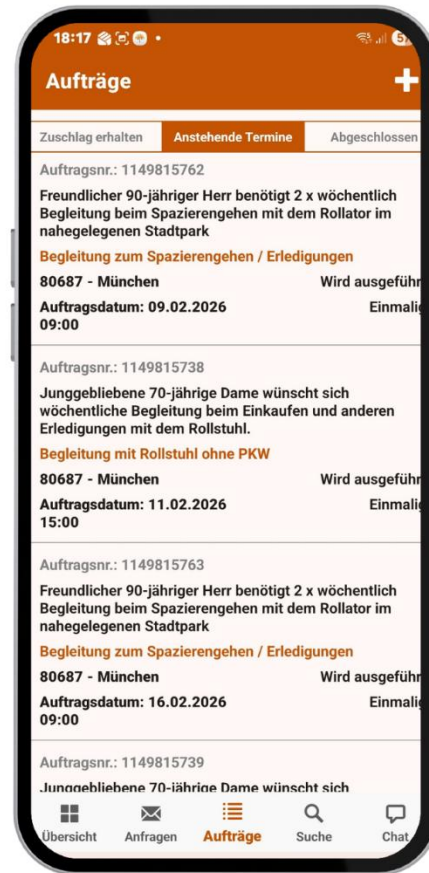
18:17

Aufträge

+

Zuschlag erhalten | Anstehende Termine | Abgeschlossen

Auftragsnr.: 1149815762

Freundlicher 90-jähriger Herr benötigt 2 x wöchentlich Begleitung beim Spazierengehen mit dem Rollator im nahegelegenen Stadtpark

Begleitung zum Spazierengehen / Erledigungen

80687 - München

Wird ausgefüh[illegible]

Auftragsdatum: 09.02.2026 09:00

Einmali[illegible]

Auftragsnr.: 1149815738

Junggebliebene 70-jährige Dame wünscht sich wöchentliche Begleitung beim Einkaufen und anderen Erledigungen mit dem Rollstuhl.

Begleitung mit Rollstuhl ohne PKW

80687 - München

Wird ausgeführ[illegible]

Auftragsdatum: 11.02.2026 15:00

Einmali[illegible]

Auftragsnr.: 1149815763

Freundlicher 90-jähriger Herr benötigt 2 x wöchentlich Begleitung beim Spazierengehen mit dem Rollator im nahegelegenen Stadtpark

Begleitung zum Spazierengehen / Erledigungen

80687 - München

Wird ausgeführ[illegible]

Auftragsdatum: 16.02.2026 09:00

Einmali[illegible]

Auftragsnr.: 1149815739

Junggebliebene 70-jährige Dame wünscht sich

Übersicht Anfragen Aufträge Suche Chat